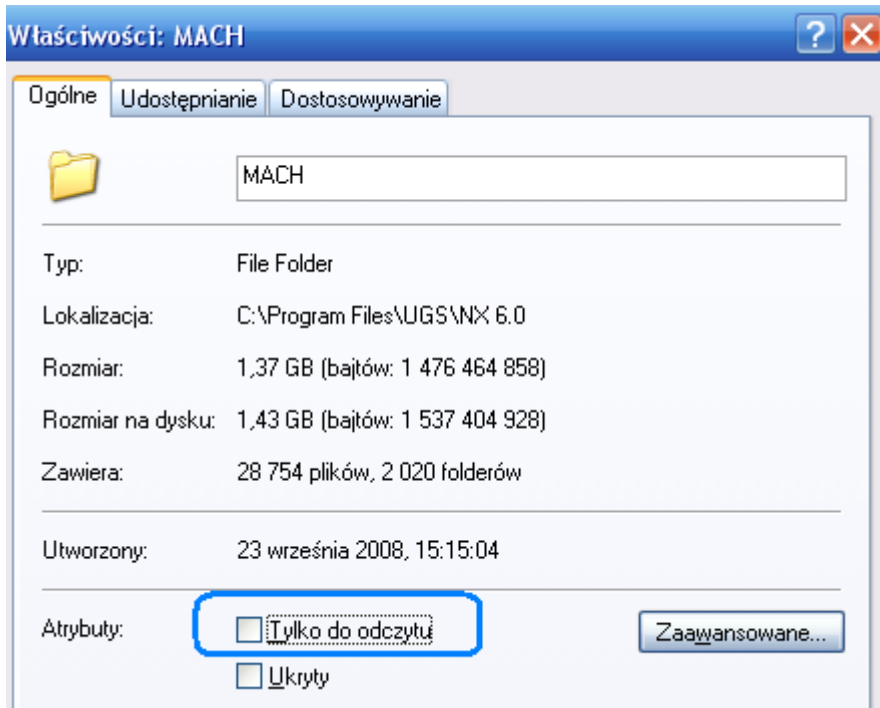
Właściwości: MACH
?
Ogólne | Udostępnianie | Dostosowywanie

MACH

Typ: File Folder

Lokalizacja: C:\Program Files\UGS\NX 6.0

Rozmiar: 1,37 GB (bajtów: 1 476 464 858)

Rozmiar na dysku: 1,43 GB (bajtów: 1 537 404 928)

Zawiera: 28 754 plików, 2 020 folderów

Utworzony: 23 września 2008, 15:15:04

Atrybuty: Tylko do odczytu
Ukryty
Zaawansowane...